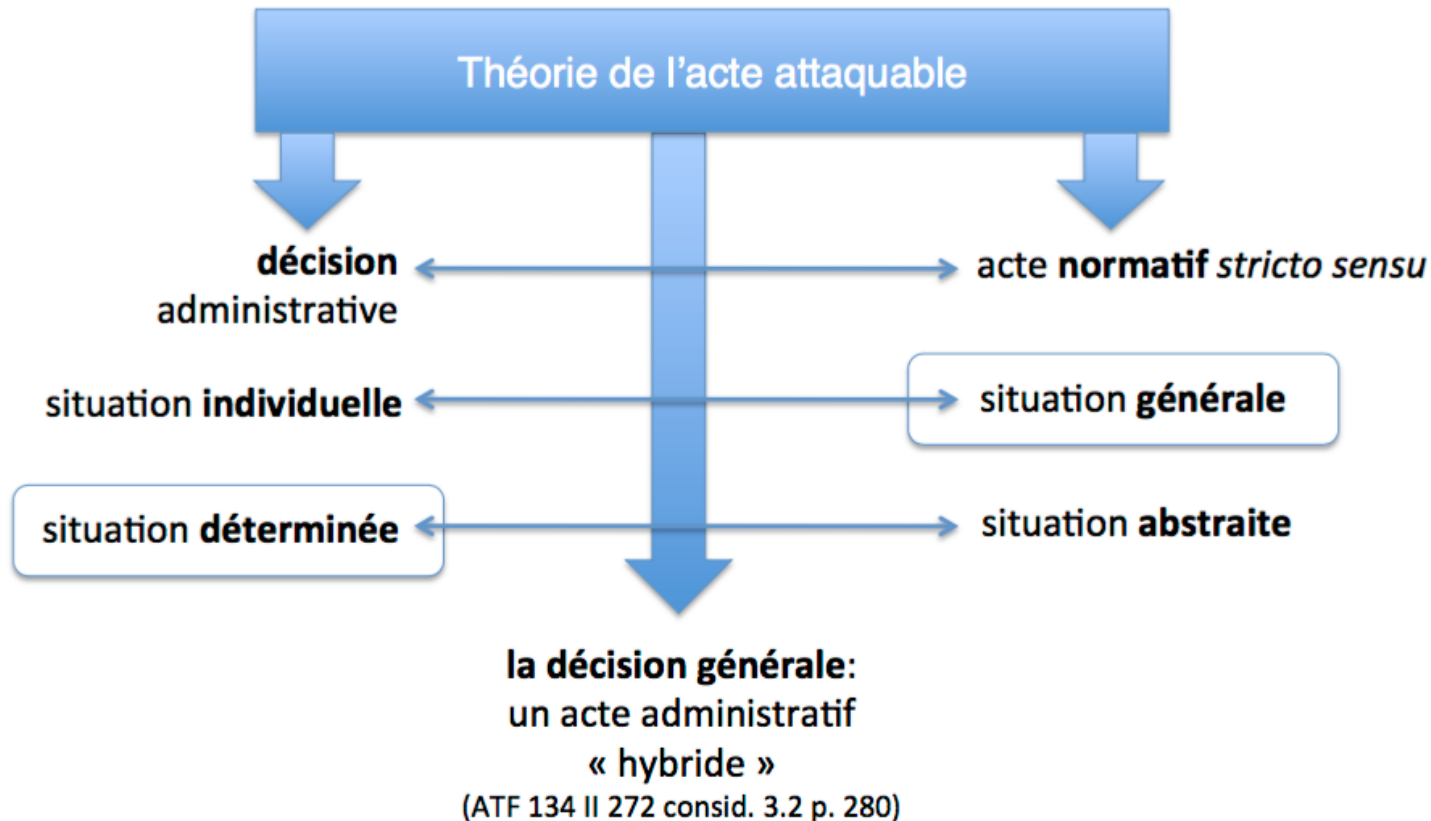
Théorie de l'acte attaquable

décision administrative

acte normatif stricto sensu

situation individuelle

situation générale

situation déterminée

situation abstraite

la décision générale: un acte administratif « hybride » (ATF 134 II 272 consid. 3.2 p. 280)